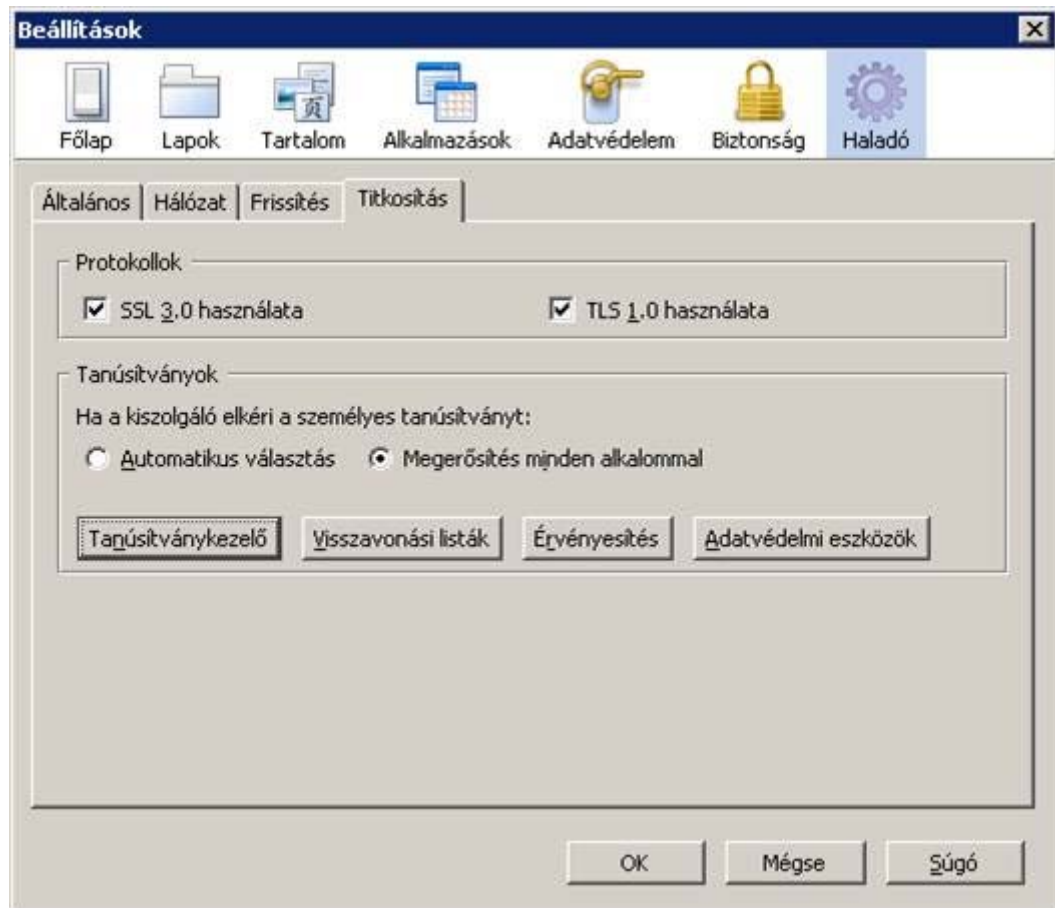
Beállítások

Főlap Lapok Tartalom Alkalmazások Adatvédelem Biztonság Haladó

Általános | Hálózat | Frissítés | Titkosítás

Protokollok

☑ SSL 3.0 használata ☑ TLS 1.0 használata

Tanúsítványok

Ha a kiszolgáló elkéri a személyes tanúsítványt:

○ Automatikus választás ◉ Megerősítés minden alkalommal

Tanúsítványkezelő | Visszavonási listák | Érvényesítés | Adatvédelmi eszközök

OK | Mégse | Súgó